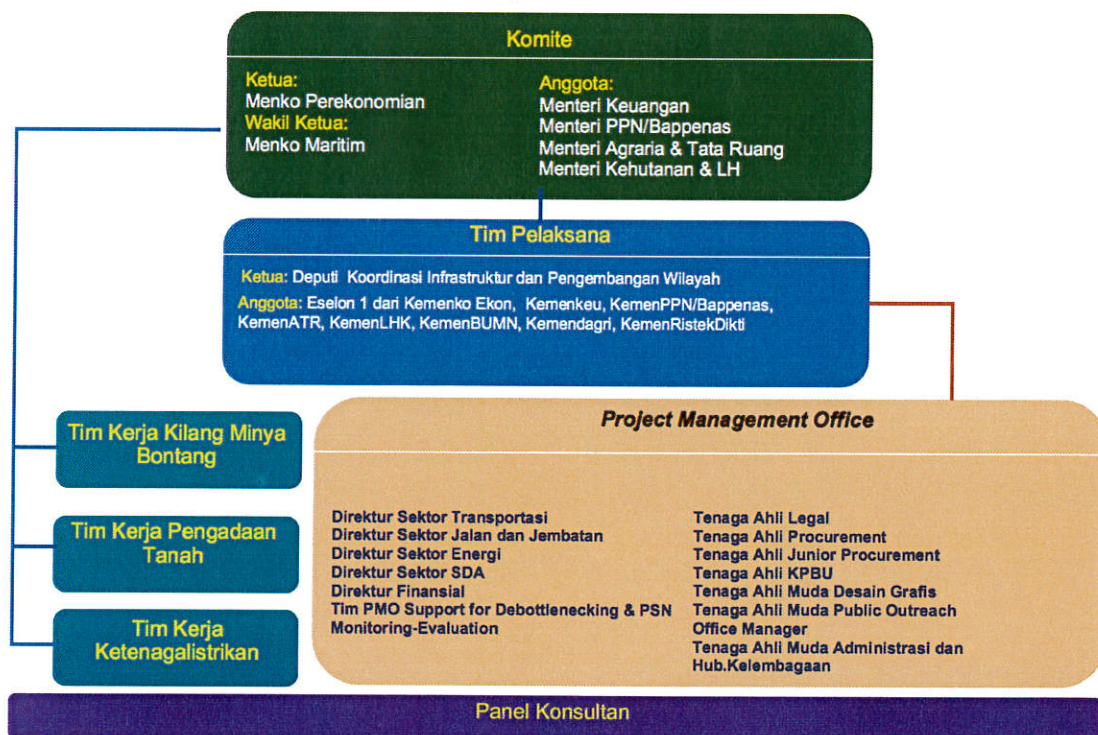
Komite

Ketua:
Menko Perekonomian
Wakil Ketua:
Menko Maritim

Anggota:
Menteri Keuangan
Menteri PPN/Bappenas
Menteri Agraria & Tata Ruang
Menteri Kehutanan & LH

Tim Pelaksana

Ketua: Deputi Koordinasi Infrastruktur dan Pengembangan Wilayah
Anggota: Eselon 1 dari Kemenko Ekon, Kemenkeu, KemenPPN/Bappenas, KemenATR, KemenLHK, KemenBUMN, Kemendagri, KemenRistekDikti

Tim Kerja Kilang Minya Bontang

Tim Kerja Pengadaan Tanah

Tim Kerja Ketenagalistrikan

Project Management Office

Direktur Sektor Transportasi
Direktur Sektor Jalan dan Jembatan
Direktur Sektor Energi
Direktur Sektor SDA
Direktur Finansial
Tim PMO Support for Debottlenecking & PSN Monitoring-Evaluation

Tenaga Ahli Legal
Tenaga Ahli Procurement
Tenaga Ahli Junior Procurement
Tenaga Ahli KPBU
Tenaga Ahli Muda Desain Grafis
Tenaga Ahli Muda Public Outreach
Office Manager
Tenaga Ahli Muda Administrasi dan Hub.Kelembagaan

Panel Konsultan